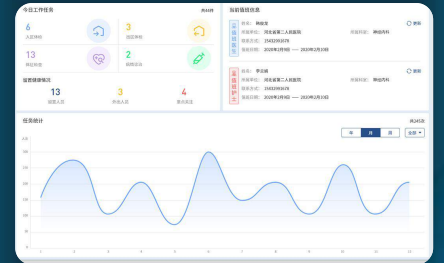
今日工作任务

6
入院待检

3
出院待检

13
陪检待查

2
体检报告

规培生情况

13
规培人员

3
未出人员

4
需关注

当前值班信息

值班医生
姓名： 韩俊笙
所属单位： 河北省第二人民医院
联系方式： 15432393678
值班时间： 2020年2月9日 —— 2020年2月10日

值班护士
姓名： 李云峰
所属单位： 河北省第二人民医院
联系方式： 15432393678
值班时间： 2020年2月9日 —— 2020年2月10日

任务统计

年 月 周 全部

300
250
200
150
100
50
0